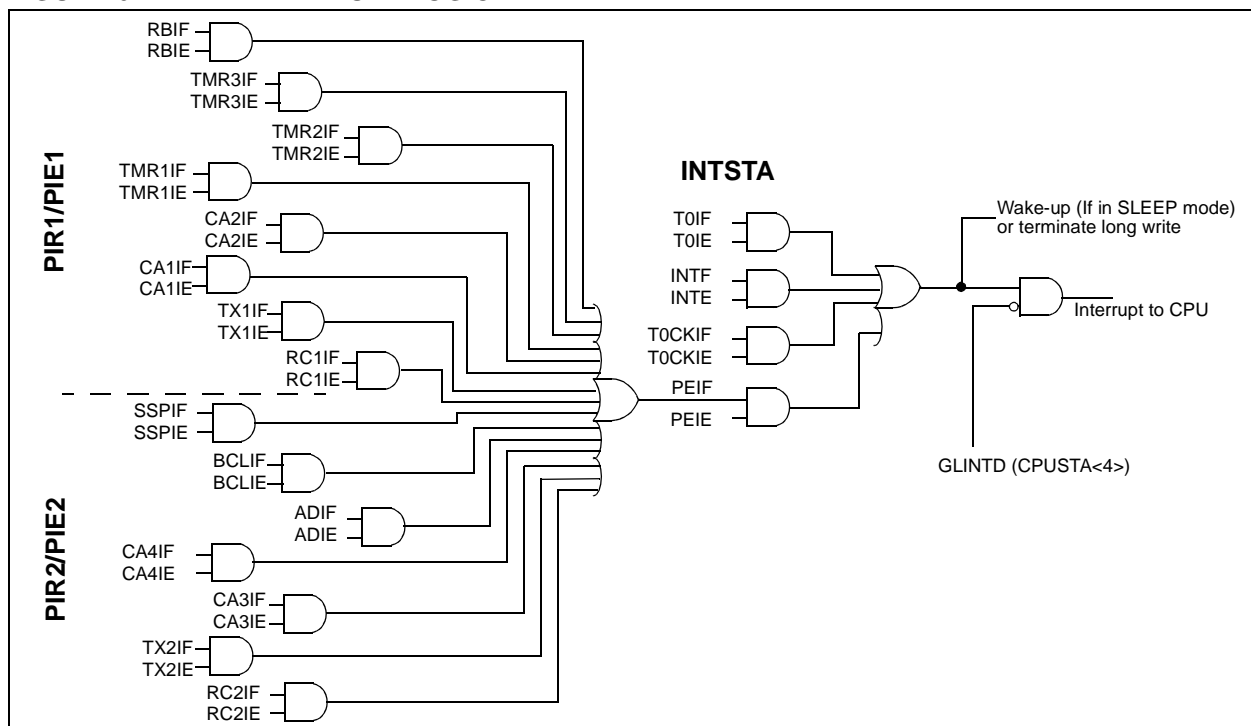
PIR1/PIE1

RBIF
RBIE
TMR3IF
TMR3IE
TMR2IF
TMR2IE
TMR1IF
TMR1IE
CA2IF
CA2IE
CA1IF
CA1IE
TX1IF
TX1IE
RC1IF
RC1IE

PIR2/PIE2

SSPIF
SSPIE
BCLIF
BCLIE
ADIF
ADIE
CA4IF
CA4IE
CA3IF
CA3IE
TX2IF
TX2IE
RC2IF
RC2IE

INTSTA

T0IF
T0IE
INTF
INTE
T0CKIF
T0CKIE
PEIF
PEIE

Wake-up (If in SLEEP mode) or terminate long write

Interrupt to CPU

GLINTD (CPUSTA<4>)